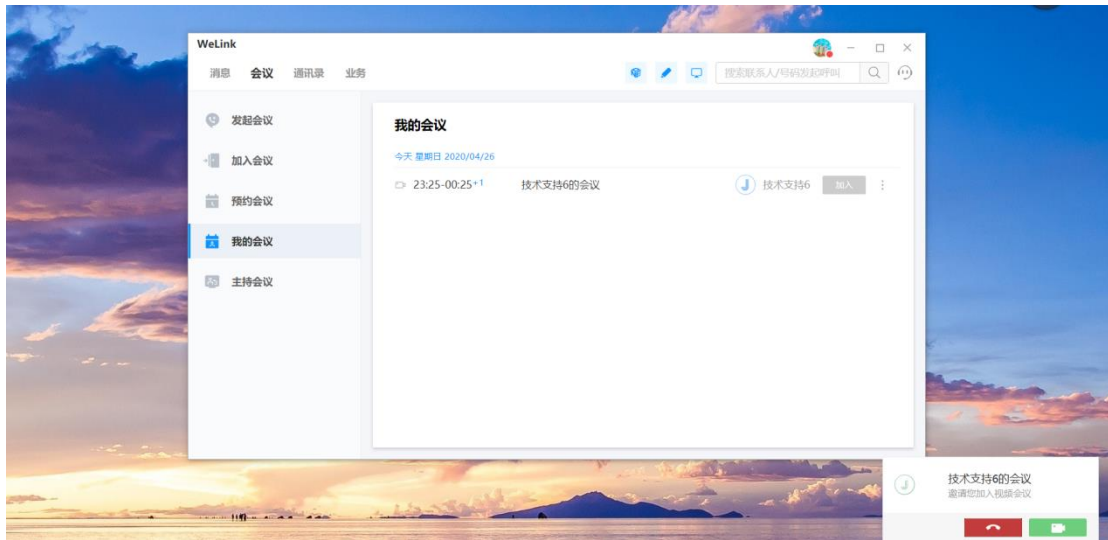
WeLink

消息 会议 通讯录 业务

搜索联系人/号码发起呼叫

发起会议

加入会议

预约会议

我的会议

主持会议

我的会议

今天 星期日 2020/04/26

23:25-00:25+1 技术支持6的会议 J 技术支持6 加入

J 技术支持6的会议
邀请您加入视频会议